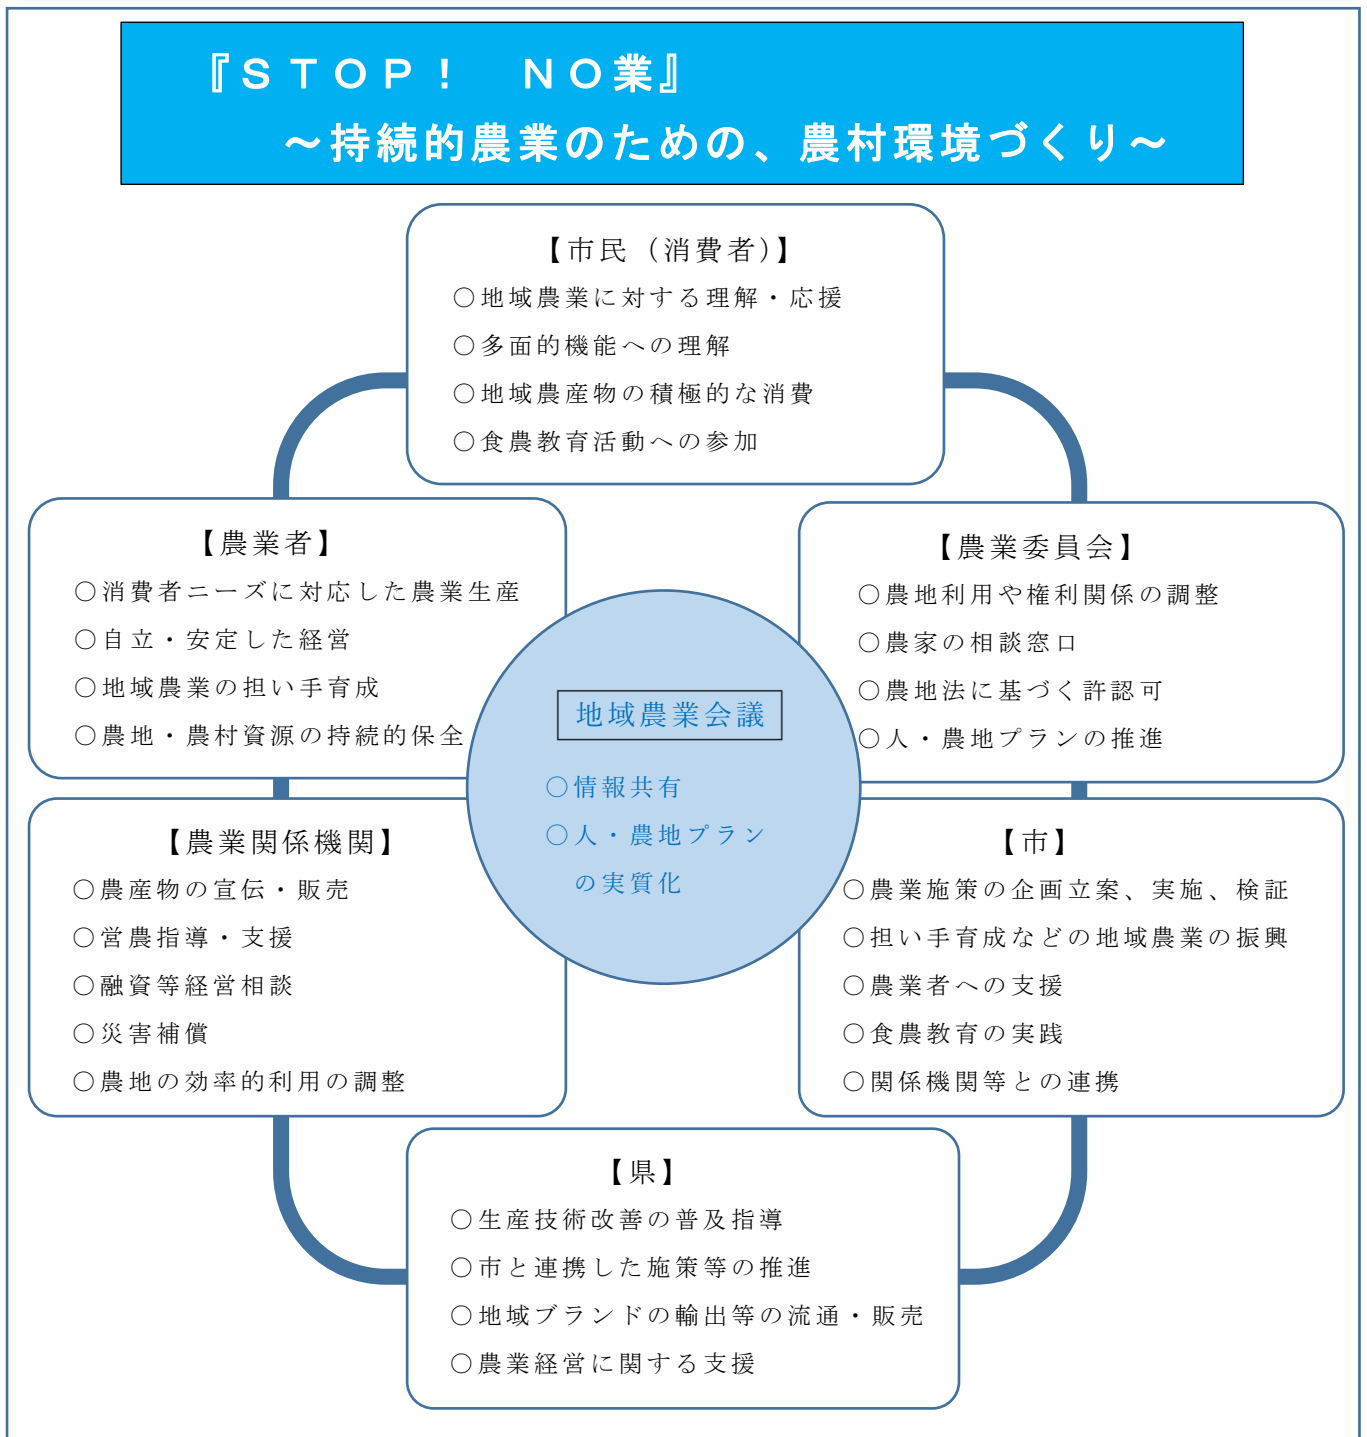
『ＳＴＯＰ！　ＮＯ業』
～持続的農業のための、農村環境づくり～

【市民（消費者）】
○地域農業に対する理解・応援
○多面的機能への理解
○地域農産物の積極的な消費
○食農教育活動への参加

【農業者】
○消費者ニーズに対応した農業生産
○自立・安定した経営
○地域農業の担い手育成
○農地・農村資源の持続的保全

【農業委員会】
○農地利用や権利関係の調整
○農家の相談窓口
○農地法に基づく許認可
○人・農地プランの推進

地域農業会議
○情報共有
○人・農地プランの実質化

【農業関係機関】
○農産物の宣伝・販売
○営農指導・支援
○融資等経営相談
○災害補償
○農地の効率的利用の調整

【市】
○農業施策の企画立案、実施、検証
○担い手育成などの地域農業の振興
○農業者への支援
○食農教育の実践
○関係機関等との連携

【県】
○生産技術改善の普及指導
○市と連携した施策等の推進
○地域ブランドの輸出等の流通・販売
○農業経営に関する支援